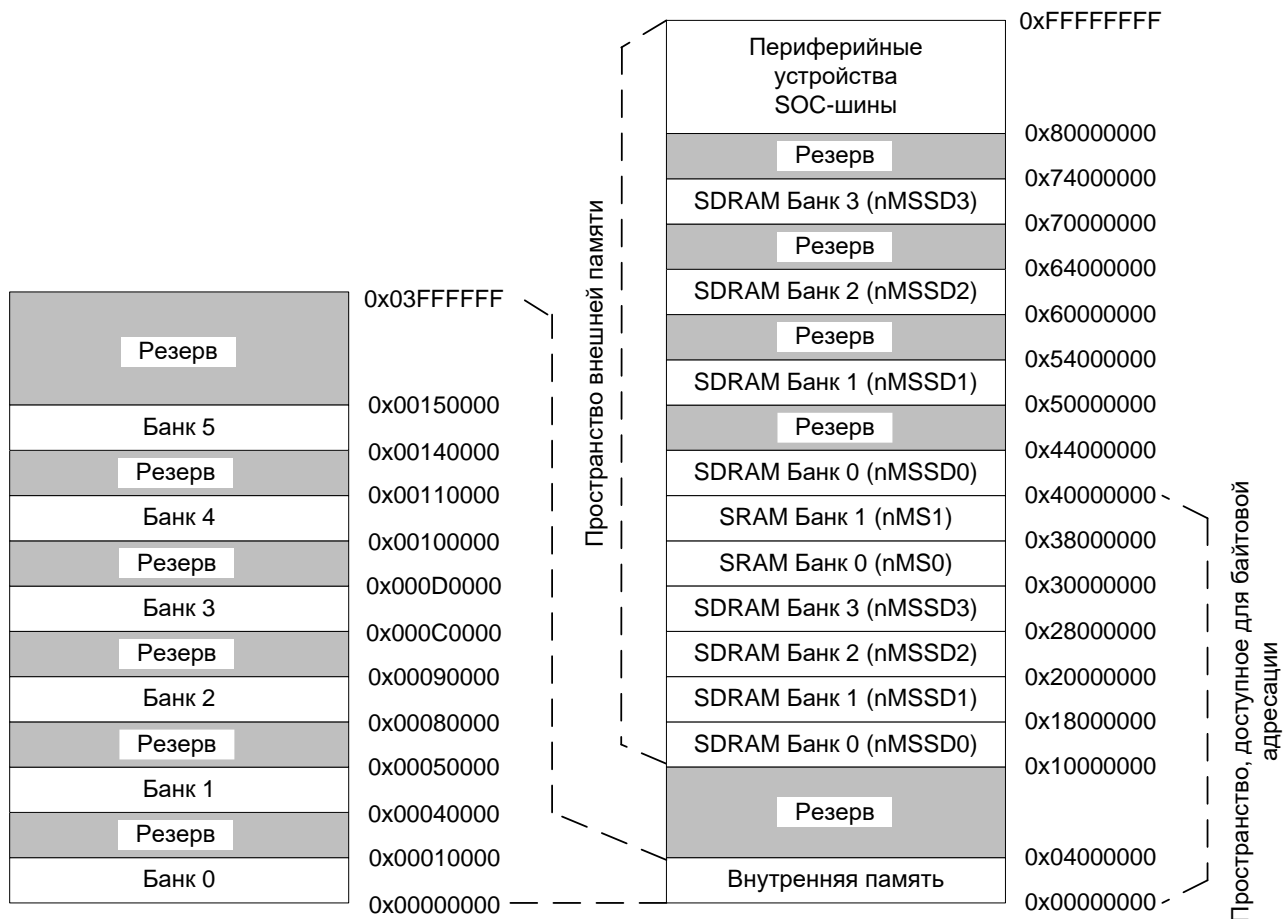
Резерв
Банк 5
Резерв
Банк 4
Резерв
Банк 3
Резерв
Банк 2
Резерв
Банк 1
Резерв
Банк 0

0x03FFFFFF
0x00150000
0x00140000
0x00110000
0x00100000
0x000D0000
0x000C0000
0x00090000
0x00080000
0x00050000
0x00040000
0x00010000
0x00000000

Пространство внешней памяти

Периферийные устройства SOC-шины
Резерв
SDRAM Банк 3 (nMSSD3)
Резерв
SDRAM Банк 2 (nMSSD2)
Резерв
SDRAM Банк 1 (nMSSD1)
Резерв
SDRAM Банк 0 (nMSSD0)
SRAM Банк 1 (nMS1)
SRAM Банк 0 (nMS0)
SDRAM Банк 3 (nMSSD3)
SDRAM Банк 2 (nMSSD2)
SDRAM Банк 1 (nMSSD1)
SDRAM Банк 0 (nMSSD0)
Резерв
Внутренняя память

0xFFFFFFFF
0x80000000
0x74000000
0x70000000
0x64000000
0x60000000
0x54000000
0x50000000
0x44000000
0x40000000
0x38000000
0x30000000
0x28000000
0x20000000
0x18000000
0x10000000
0x04000000
0x00000000

Пространство, доступное для байтовой адресации